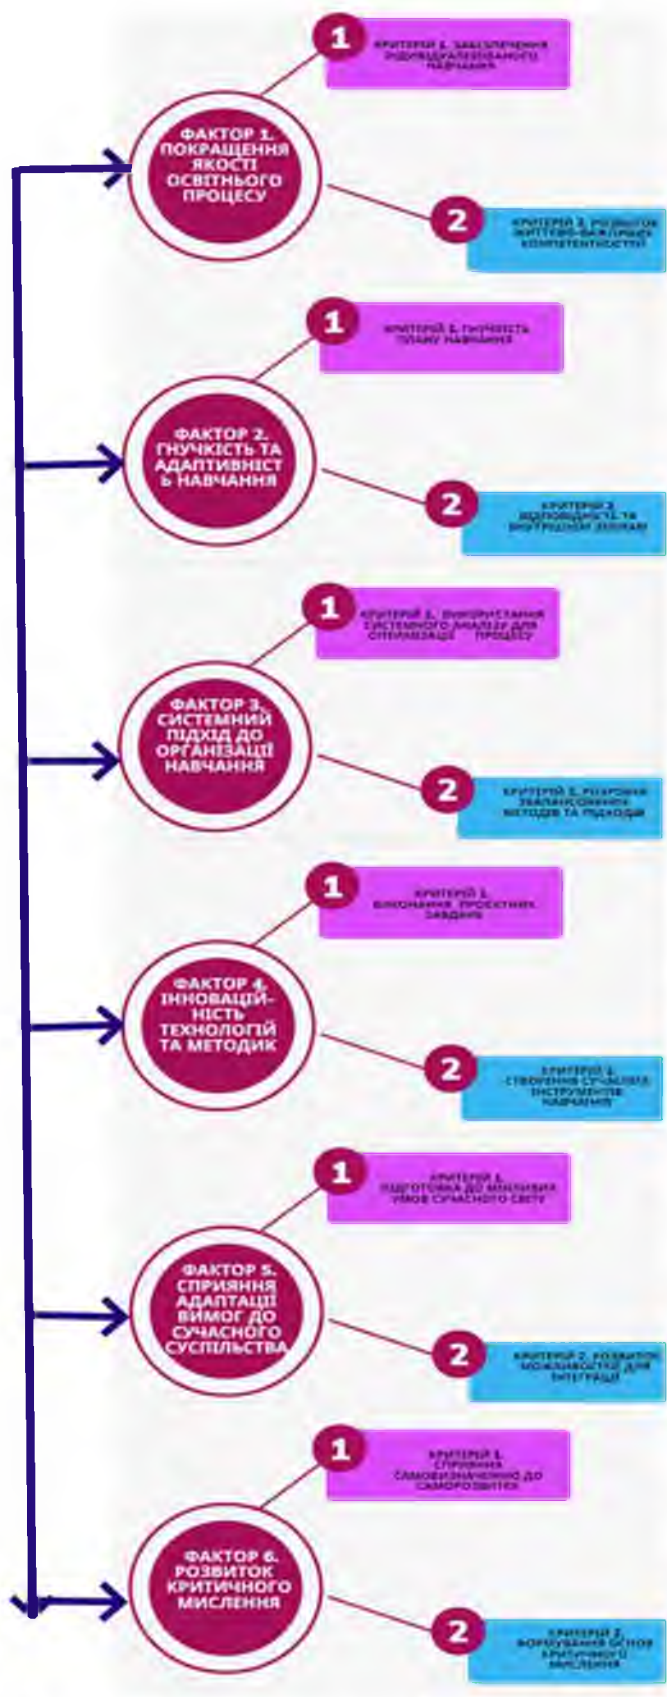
1

КРИТЕРІЙ 1. ЗАБЕЗПЕЧЕННЯ ІНДИВІДУАЛІЗОВАНОГО НАВЧАННЯ

ФАКТОР 1. ПОКРАЩЕННЯ ЯКОСТІ ОСВІТНЬОГО ПРОЦЕСУ

2

КРИТЕРІЙ 2. РОЗВИТОК ЖИТТЄВО-ВАЖЛИВИХ КОМПЕТЕНТНОСТЕЙ

1

КРИТЕРІЙ 1. ГНУЧКІСТЬ ПЛАНУ НАВЧАННЯ

ФАКТОР 2. ГНУЧКІСТЬ ТА АДАПТИВНІСТЬ НАВЧАННЯ

2

КРИТЕРІЙ 2. ВІДПОВІДНІСТЬ ТА ВНУТРІШНІЙ ЗМІНАМ

1

КРИТЕРІЙ 1. ВИКОРИСТАННЯ СИСТЕМНОГО АНАЛІЗУ ДЛЯ ОПТИМІЗАЦІЇ ПРОЦЕСУ

ФАКТОР 3. СИСТЕМНИЙ ПІДХІД ДО ОРГАНІЗАЦІЇ НАВЧАННЯ

2

КРИТЕРІЙ 2. РОЗРОБКА ЗБАЛАНСОВАНИХ МЕТОДІВ ТА ПІДХОДІВ

1

КРИТЕРІЙ 1. ВИКОНАННЯ ПРОЕКТНИХ ЗАВДАНЬ

ФАКТОР 4. ІННОВАЦІЙНІСТЬ ТЕХНОЛОГІЙ ТА МЕТОДИК

2

КРИТЕРІЙ 2. СТВОРЕННЯ СУЧАСНИХ ІНСТРУМЕНТІВ НАВЧАННЯ

1

КРИТЕРІЙ 1. ПІДГОТОВКА ДО МІНЛИВИХ УМОВ СУЧАСНОГО СВІТУ

ФАКТОР 5. СПРИЯННЯ АДАПТАЦІЇ ВИМОГ ДО СУЧАСНОГО СУСПІЛЬСТВА

2

КРИТЕРІЙ 2. РОЗВИТОК МОЖЛИВОСТЕЙ ДЛЯ ІНТЕГРАЦІЇ

1

КРИТЕРІЙ 1. СПРИЯННЯ САМОВИЗНАЧЕННЮ ДО САМОРОЗВИТКУ

ФАКТОР 6. РОЗВИТОК КРИТИЧНОГО МИСЛЕННЯ

2

КРИТЕРІЙ 2. ФОРМУВАННЯ ОСНОВ КРИТИЧНОГО МИСЛЕННЯ